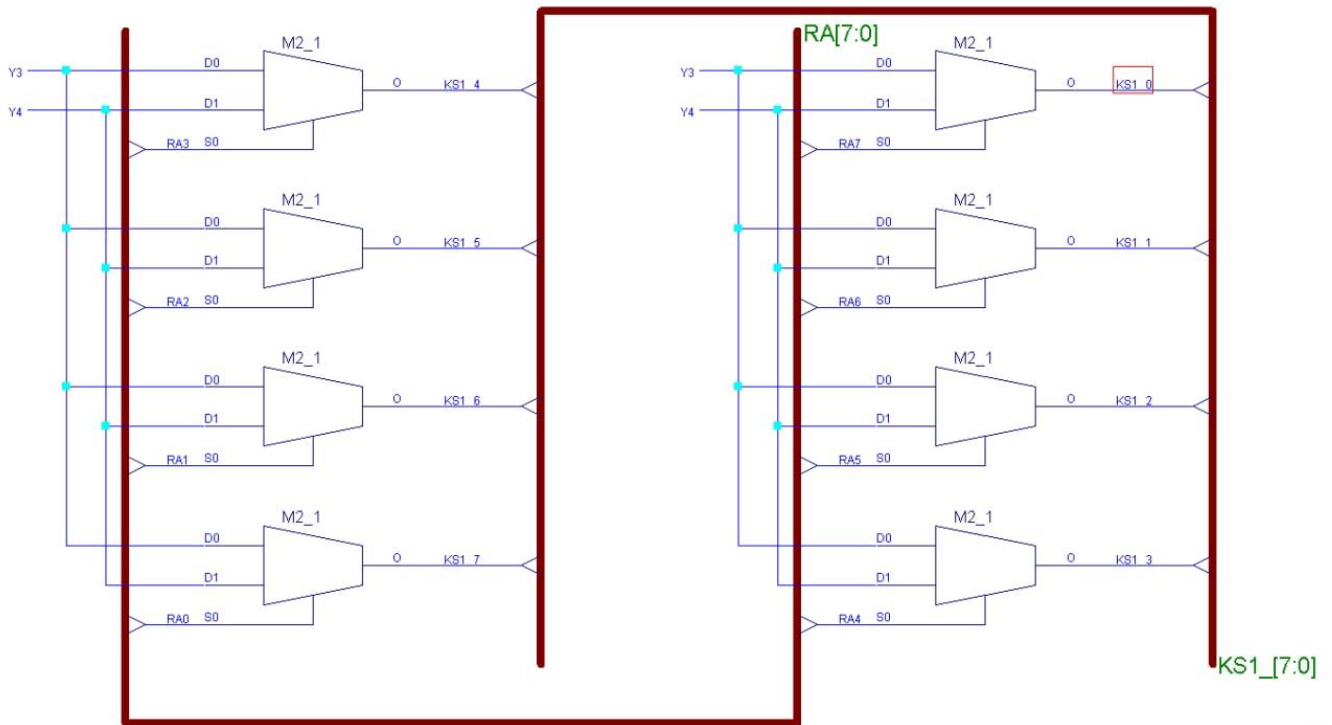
Y3
Y4
M2_1
D0
D1
O
KS1_4
RA3
S0
M2_1
D0
D1
O
KS1_5
RA2
S0
M2_1
D0
D1
O
KS1_6
RA1
S0
M2_1
D0
D1
O
KS1_7
RA0
S0

RA[7:0]
Y3
Y4
M2_1
D0
D1
O
KS1_0
RA7
S0
M2_1
D0
D1
O
KS1_1
RA6
S0
M2_1
D0
D1
O
KS1_2
RA5
S0
M2_1
D0
D1
O
KS1_3
RA4
S0
KS1_[7:0]